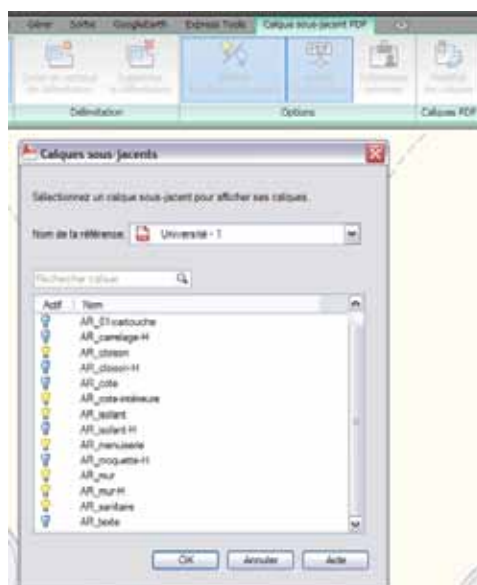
Gérer Sortie GoogleEarth Express Tools Calque sous-jacent PDF

Délimitation Options Calques PDF

Calques sous-jacents

Sélectionnez un calque sous-jacent pour afficher ses calques.

Nom de la référence: Université - 1

Rechercher calque

| Actif | Nom |
|---|---|
| | AR_01cartouche |
| | AR_carrelage-H |
| | AR_cloison |
| | AR_cloison-H |
| | AR_cote |
| | AR_cote-intérieure |
| | AR_isolant |
| | AR_isolant-H |
| | AR_menuiserie |
| | AR_moquette-H |
| | AR_mur |
| | AR_mur-H |
| | AR_sanitaire |
| | AR_texte |

OK Annuler Aide